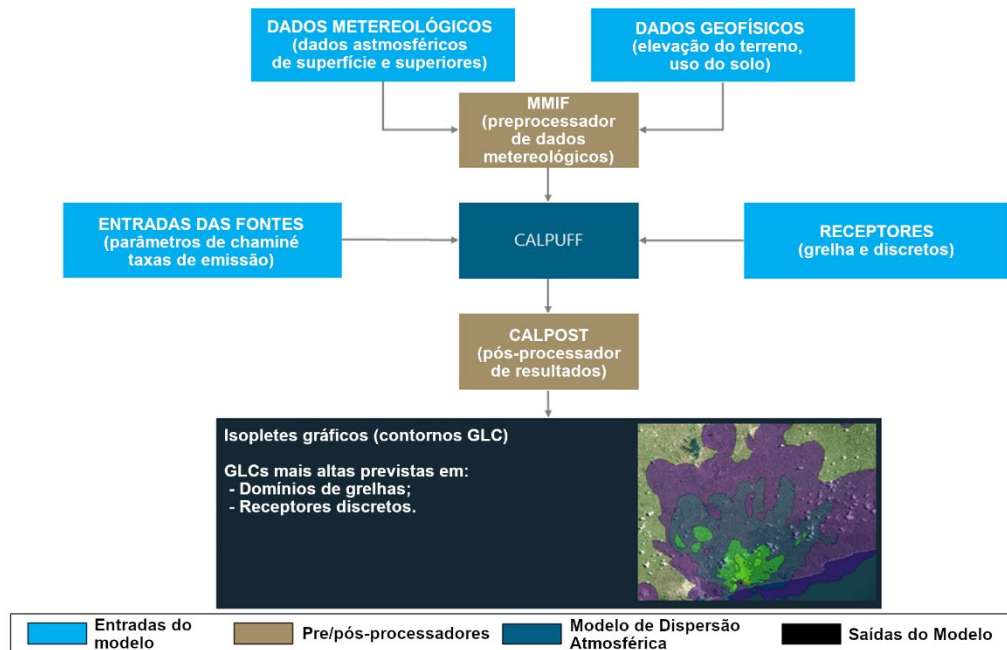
DADOS METEREOLÓGICOS
(dados astmosféricos de superfície e superiores)

DADOS GEOFÍSICOS
(elevação do terreno, uso do solo)

MMIF
(preprocessador de dados metereológicos)

ENTRADAS DAS FONTES
(parâmetros de chaminé taxas de emissão)

CALPUFF

RECEPTORES
(grelha e discretos)

CALPOST
(pós-processador de resultados)

Isopletes gráficos (contornos GLC)

GLCs mais altas previstas em:
- Domínios de grelhas;
- Receptores discretos.

Entradas do modelo
Pre/pós-processadores
Modelo de Dispersão Atmosférica
Saídas do Modelo